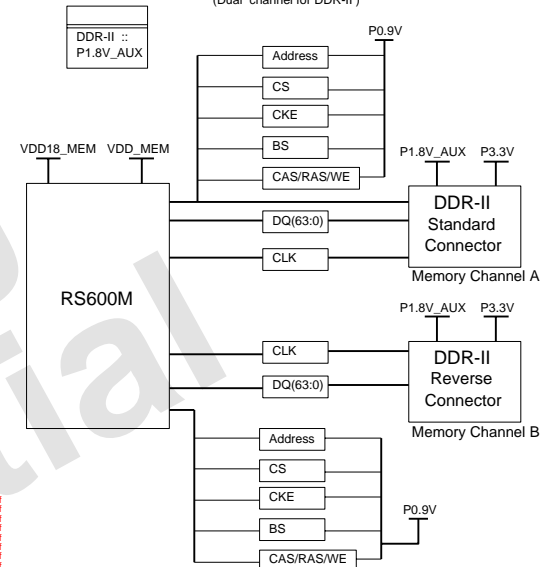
(Dual channel for DDR-II)

DDR-II ::
P1.8V_AUX

P0.9V

Address

CS

CKE

BS

CAS/RAS/WE

VDD18_MEM VDD_MEM

P1.8V_AUX P3.3V

DDR-II
Standard
Connector

DQ(63:0)

CLK

Memory Channel A

RS600M

P1.8V_AUX P3.3V

CLK

DDR-II
Reverse
Connector

DQ(63:0)

Memory Channel B

Address

CS

CKE

P0.9V

BS

CAS/RAS/WE